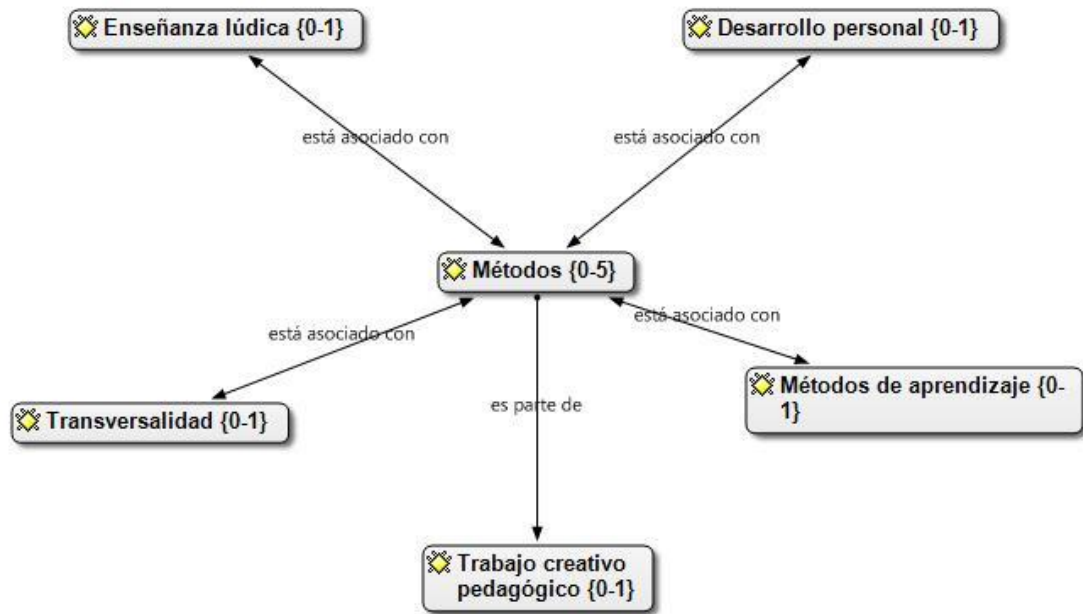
Enseñanza lúdica {0-1}

Desarrollo personal {0-1}

está asociado con

está asociado con

Métodos {0-5}

está asociado con

está asociado con

Transversalidad {0-1}

es parte de

Métodos de aprendizaje {0-1}

Trabajo creativo pedagógico {0-1}